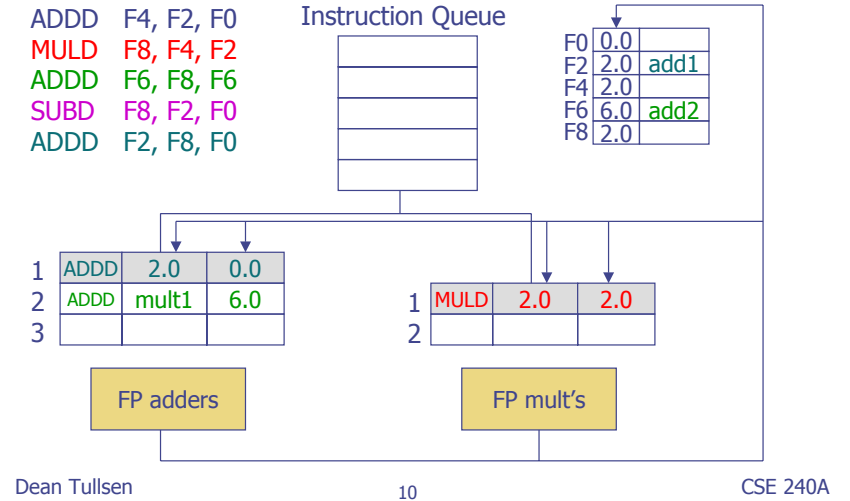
ADDD F4, F2, F0
MULD F8, F4, F2
ADDD F6, F8, F6
SUBD F8, F2, F0
ADDD F2, F8, F0

Instruction Queue

| | | |
|---|---|---|
| F0 | 0.0 | |
| F2 | 2.0 | add1 |
| F4 | 2.0 | |
| F6 | 6.0 | add2 |
| F8 | 2.0 | |

| | | | |
|---|---|---|---|
| 1 | ADDD | 2.0 | 0.0 |
| 2 | ADDD | mult1 | 6.0 |
| 3 | | | |

| | | | |
|---|---|---|---|
| 1 | MULD | 2.0 | 2.0 |
| 2 | | | |

FP adders

FP mult's

Dean Tullsen

10

CSE 240A